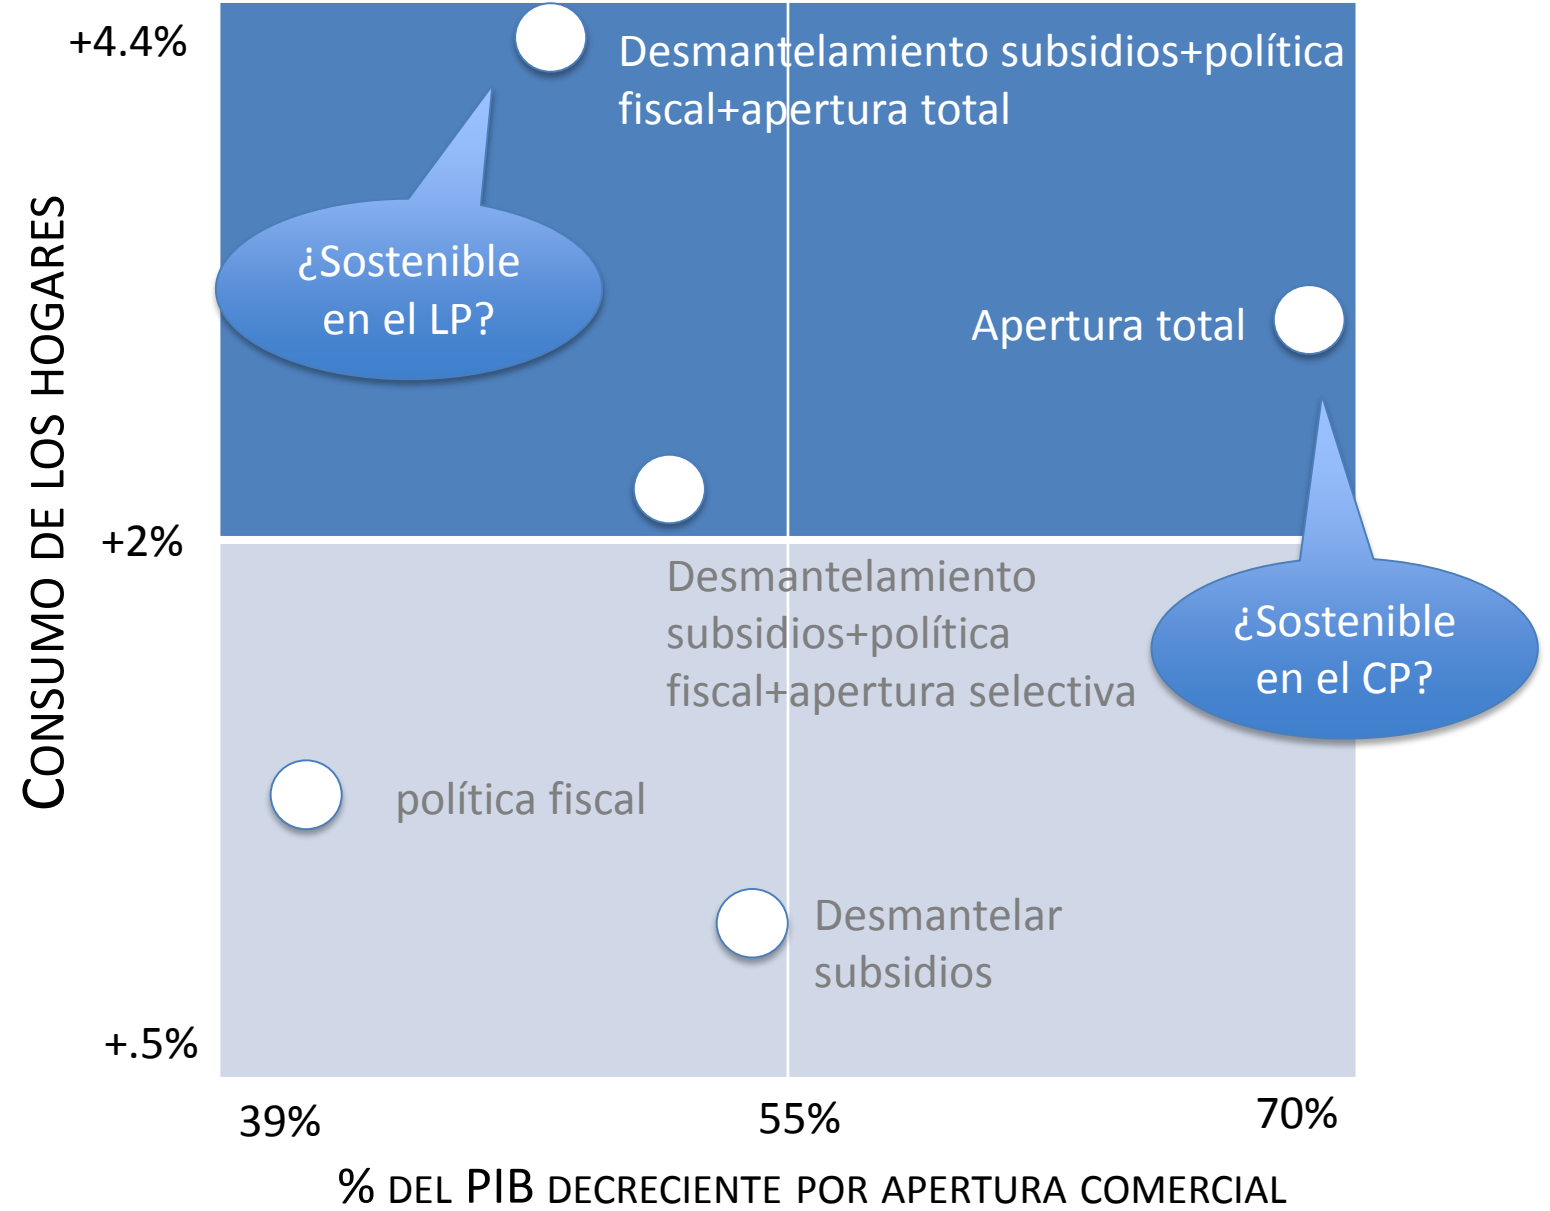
+4.4%

Desmantelamiento subsidios+política fiscal+apertura total

¿Sostenible en el LP?

Apertura total

+2%

Desmantelamiento subsidios+política fiscal+apertura selectiva

¿Sostenible en el CP?

política fiscal

Desmantelar subsidios

+.5%

CONSUMO DE LOS HOGARES

39%

55%

70%

% DEL PIB DECRECIENTE POR APERTURA COMERCIAL